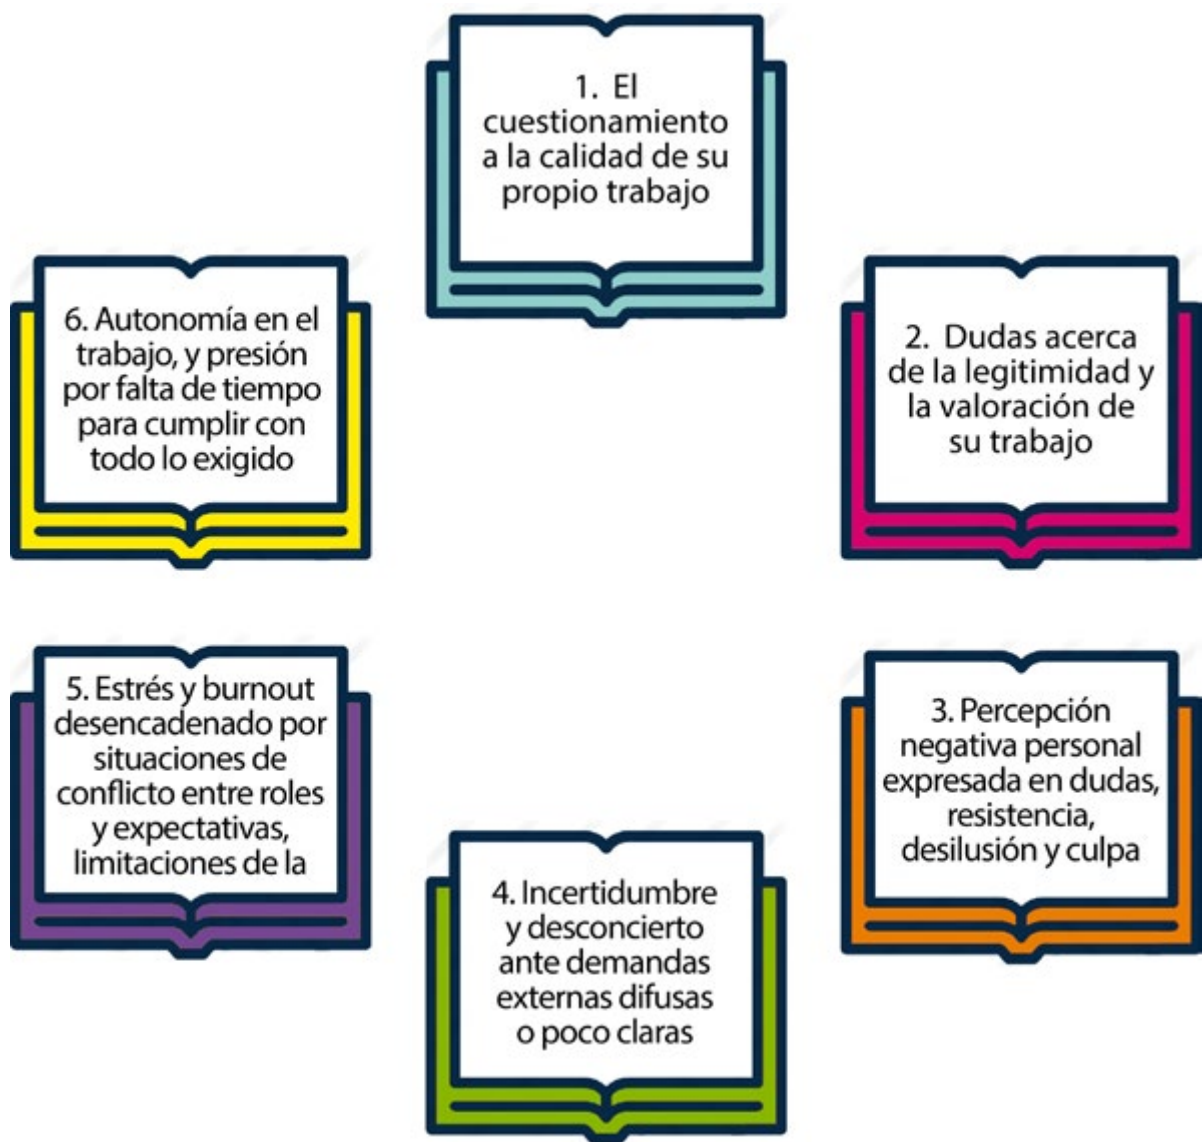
1. El cuestionamiento a la calidad de su propio trabajo

2. Dudas acerca de la legitimidad y la valoración de su trabajo

3. Percepción negativa personal expresada en dudas, resistencia, desilusión y culpa

4. Incertidumbre y desconcierto ante demandas externas difusas o poco claras

5. Estrés y burnout desencadenado por situaciones de conflicto entre roles y expectativas, limitaciones de la

6. Autonomía en el trabajo, y presión por falta de tiempo para cumplir con todo lo exigido